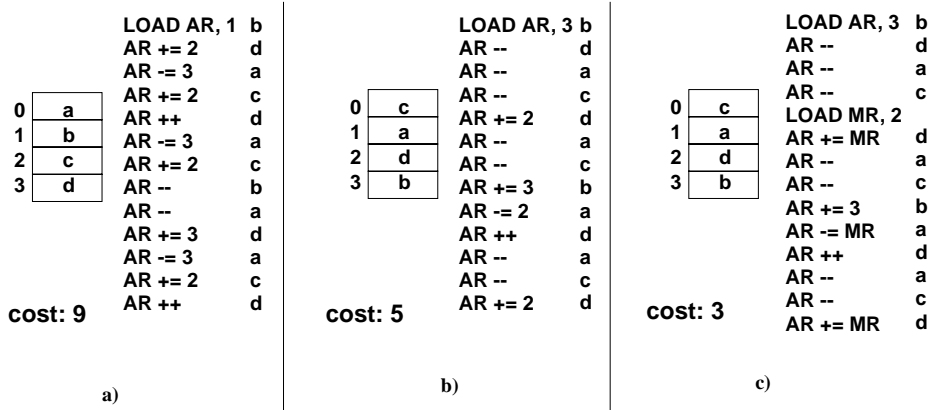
| | |
|---|---|
| 0 | a |
| 1 | b |
| 2 | c |
| 3 | d |

| | |
|---|---|
| LOAD AR, 1 | b |
| AR += 2 | d |
| AR -= 3 | a |
| AR += 2 | c |
| AR ++ | d |
| AR -= 3 | a |
| AR += 2 | c |
| AR -- | b |
| AR -- | a |
| AR += 3 | d |
| AR -= 3 | a |
| AR += 2 | c |
| AR ++ | d |

cost: 9

a)

| | |
|---|---|
| 0 | c |
| 1 | a |
| 2 | d |
| 3 | b |

| | |
|---|---|
| LOAD AR, 3 | b |
| AR -- | d |
| AR -- | a |
| AR -- | c |
| AR += 2 | d |
| AR -- | a |
| AR -- | c |
| AR += 3 | b |
| AR -= 2 | a |
| AR ++ | d |
| AR -- | a |
| AR -- | c |
| AR += 2 | d |

cost: 5

b)

| | |
|---|---|
| 0 | c |
| 1 | a |
| 2 | d |
| 3 | b |

| | |
|---|---|
| LOAD AR, 3 | b |
| AR -- | d |
| AR -- | a |
| AR -- | c |
| LOAD MR, 2 | |
| AR += MR | d |
| AR -- | a |
| AR -- | c |
| AR += 3 | b |
| AR -= MR | a |
| AR ++ | d |
| AR -- | a |
| AR -- | c |
| AR += MR | d |

cost: 3

c)